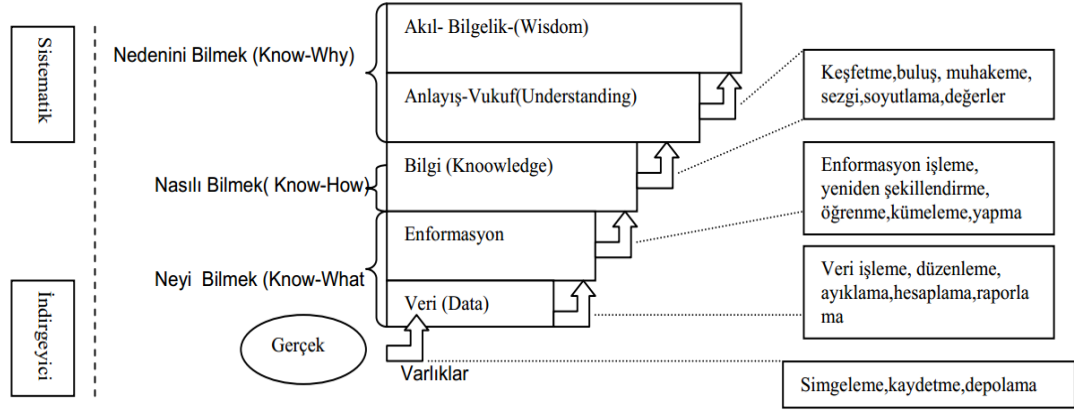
Sistematik

İndirgeyici

Nedenini Bilmek (Know-Why)

Nasılı Bilmek( Know-How)

Neyi Bilmek (Know-What

Akıl- Bilgelik-(Wisdom)

Anlayış-Vukuf(Understanding)

Bilgi (Knoowledge)

Enformasyon

Veri (Data)

Gerçek

Varlıklar

Keşfetme,buluş, muhakeme, sezgi,soyutlama,değerler

Enformasyon işleme, yeniden şekillendirme, öğrenme,kümeleme,yapma

Veri işleme, düzenleme, ayıklama,hesaplama,raporlama

Simgeleme,kaydetme,depolama